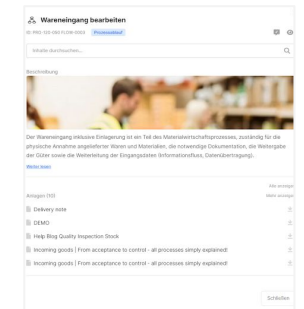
Wareneingang bearbeiten

ID: PRO-155-083-1-CW-5003 Prozessablauf

Inhalte durchsuchen...

Beschreibung

Der Wareneingang inklusive Einlagerung ist ein Teil des Materialwirtschaftsprozesses, zuständig für die physische Annahme angelieferter Waren und Materialien, die notwendige Dokumentation, die Weitergabe der Güter sowie die Weiterleitung der Eingangsdaten (Informationsfluss, Datenübertragung).

Weiter lesen

Alle anzeigen

Anlagen (10) Mehr anzeigen

Delivery note

DEMO

Help Blog Quality Inspection Stock

Incoming goods | From acceptance to control - all processes simply explained!

Incoming goods | From acceptance to control - all processes simply explained!

Schließen